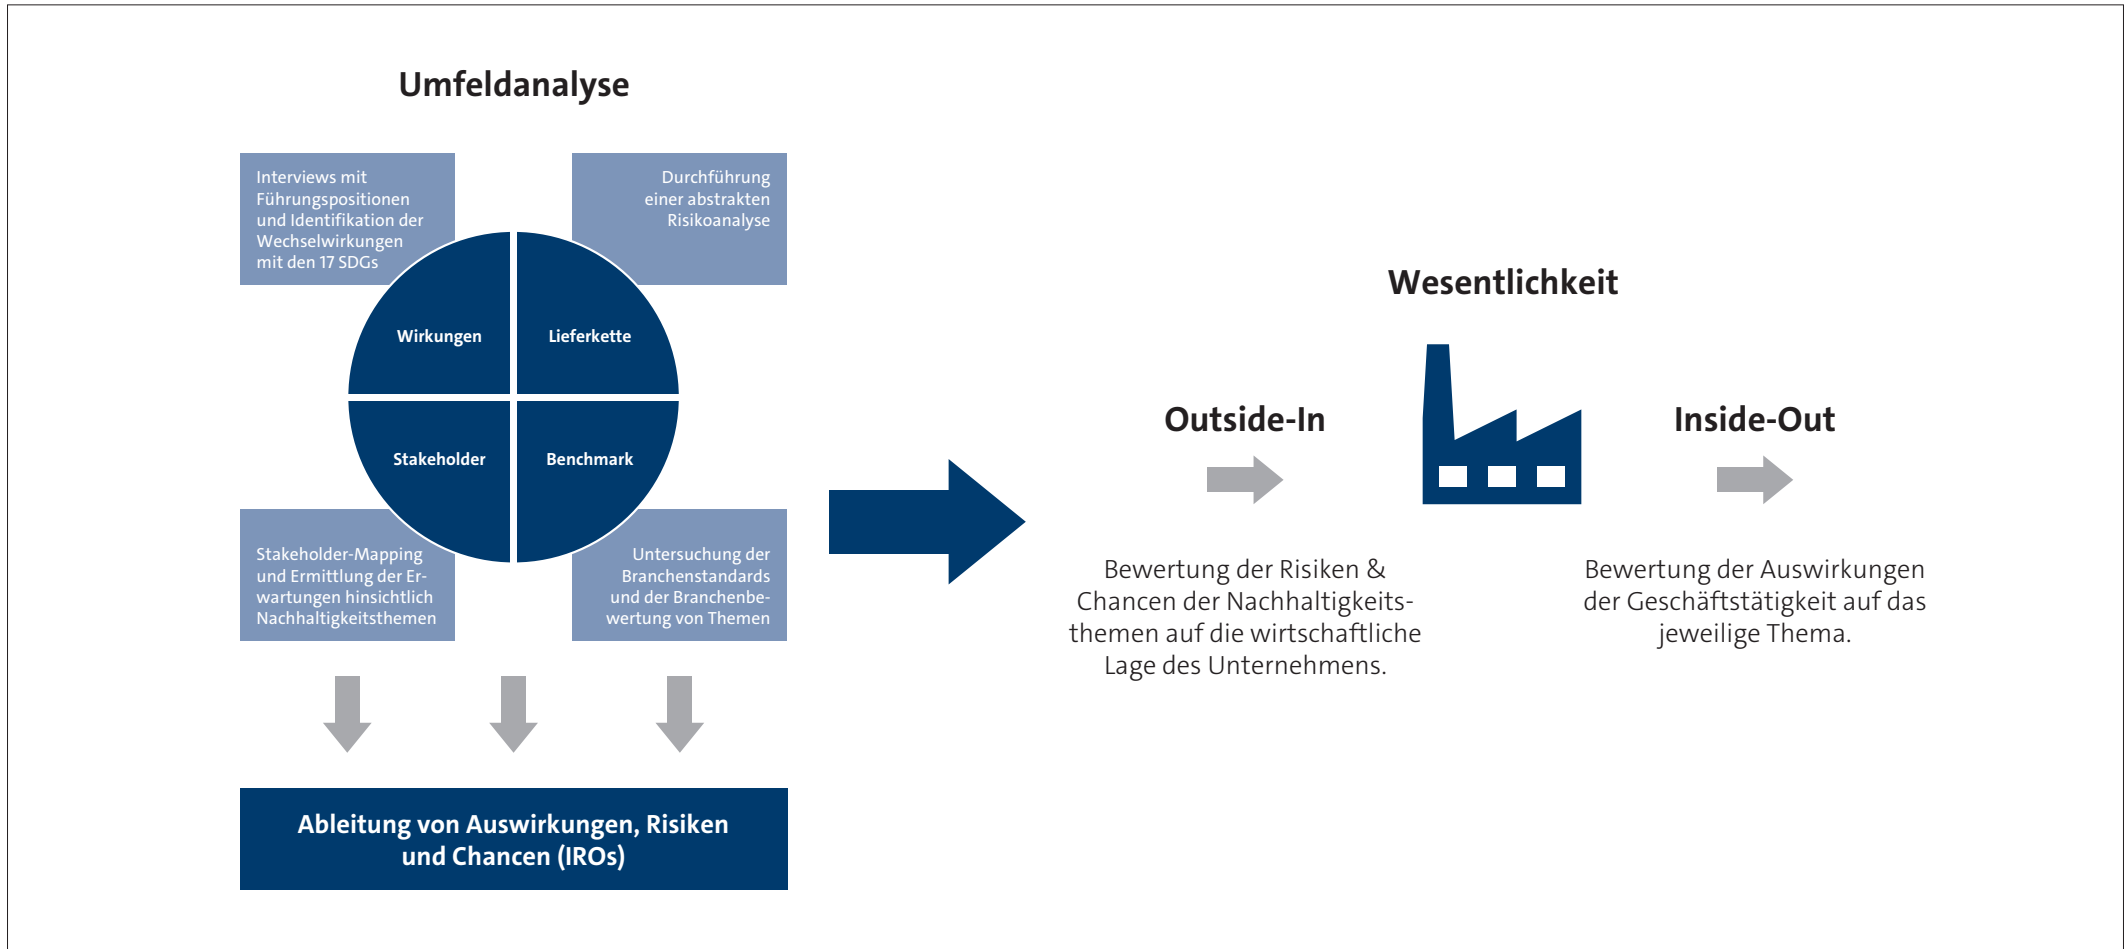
Umfeldanalyse

Interviews mit Führungspositionen und Identifikation der Wechselwirkungen mit den 17 SDGs

Durchführung einer abstrakten Risikoanalyse

Wirkungen

Lieferkette

Stakeholder

Benchmark

Stakeholder-Mapping und Ermittlung der Erwartungen hinsichtlich Nachhaltigkeitsthemen

Untersuchung der Branchenstandards und der Branchenbewertung von Themen

Ableitung von Auswirkungen, Risiken und Chancen (IROs)

Wesentlichkeit

Outside-In

Inside-Out

Bewertung der Risiken & Chancen der Nachhaltigkeitsthemen auf die wirtschaftliche Lage des Unternehmens.

Bewertung der Auswirkungen der Geschäftstätigkeit auf das jeweilige Thema.